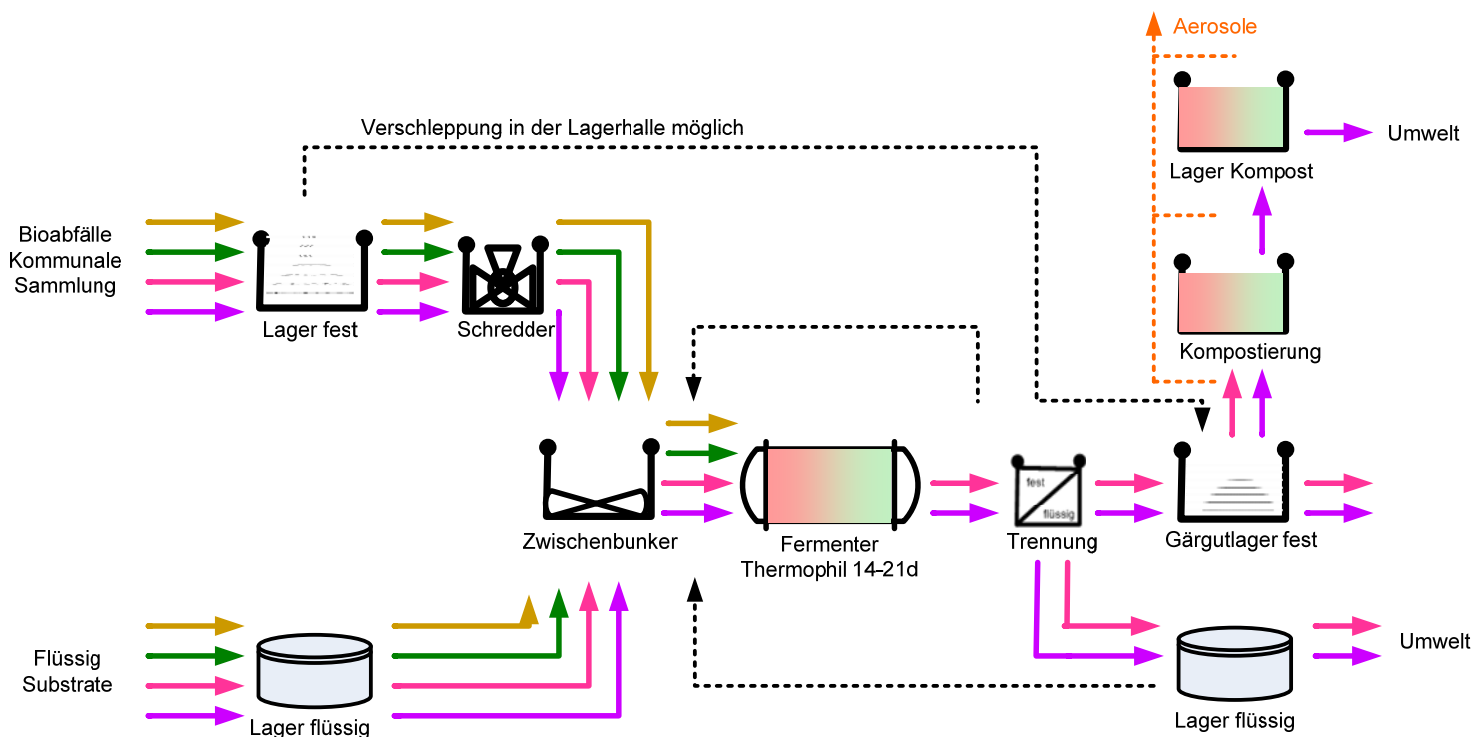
Aerosole

Verschleppung in der Lagerhalle möglich

Umwelt

Lager Kompost

Bioabfälle
Kommunale
Sammlung

Lager fest

Schredder

Kompostierung

Zwischenbunker

Fermenter
Thermophil 14-21d

fest
flüssig

Trennung

Gärgutlager fest

Flüssig
Substrate

Lager flüssig

Umwelt

Lager flüssig